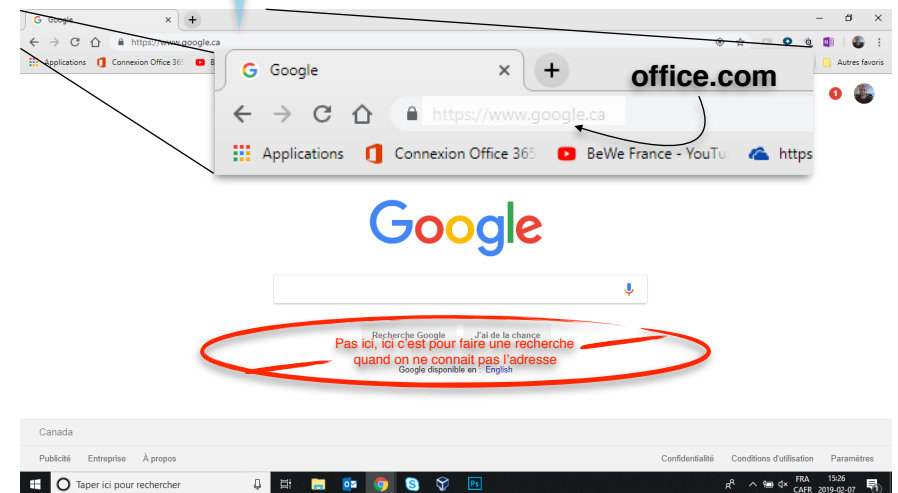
Google
https://www.google.ca
Applications Connexion Office 365 B
Autres favoris

Google
office.com
https://www.google.ca
Applications Connexion Office 365 BeWe France - YouTu https

1

Google

Recherche Google J'ai de la chance
Pas ici, ici c'est pour faire une recherche quand on ne connait pas l'adresse
Google disponible en : English

Canada
Publicité Entreprise À propos
Confidentialité Conditions d'utilisation Paramètres

Taper ici pour rechercher
FRA CAFR 15:26 2019-02-07